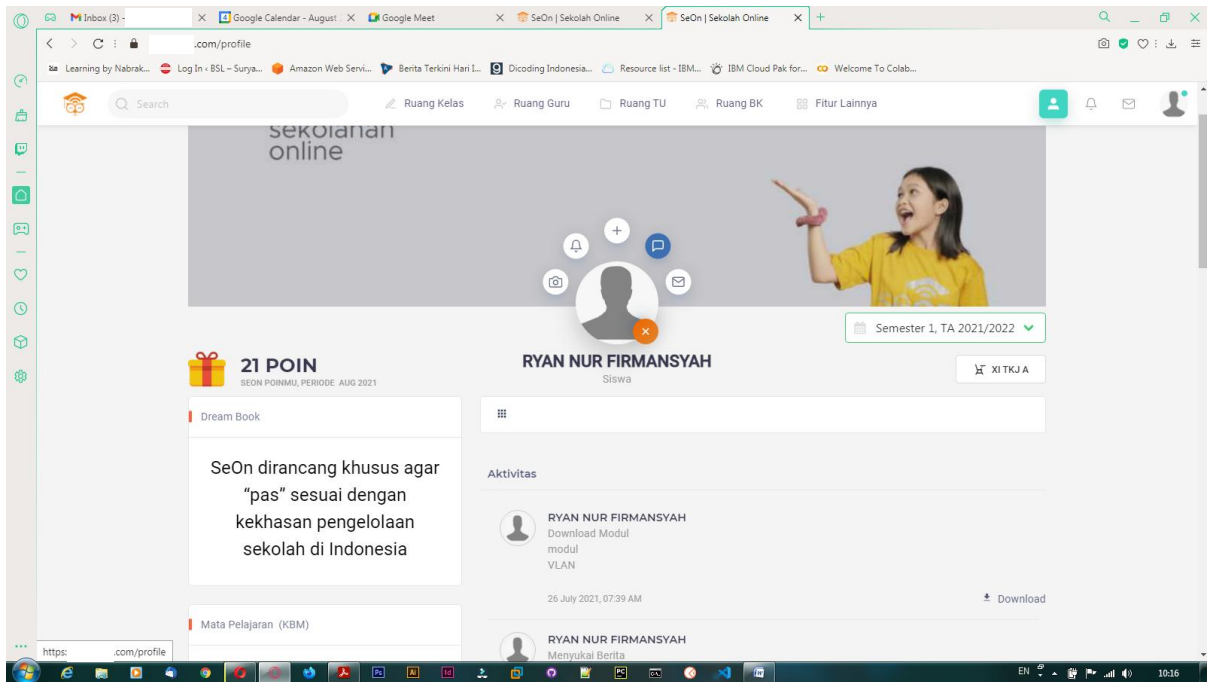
M Inbox (3) -
Google Calendar - August
Google Meet
SeOn | Sekolah Online
SeOn | Sekolah Online

.com/profile

Learning by Nabrak... Log In ‹ BSL – Surya... Amazon Web Servi... Berita Terkini Hari I... Dicoding Indonesia... Resource list - IBM... IBM Cloud Pak for... Welcome To Colab...

Search
Ruang Kelas
Ruang Guru
Ruang TU
Ruang BK
Fitur Lainnya

sekolahan
online

Semester 1, TA 2021/2022

21 POIN
SEON POINMU, PERIODE AUG 2021

RYAN NUR FIRMANSYAH
Siswa

XI TKJ A

Dream Book

SeOn dirancang khusus agar "pas" sesuai dengan kekhasan pengelolaan sekolah di Indonesia

Aktivitas

RYAN NUR FIRMANSYAH
Download Modul
modul
VLAN

26 July 2021, 07:39 AM

Download

Mata Pelajaran (KBM)

RYAN NUR FIRMANSYAH
Menyukai Berita

https: .com/profile

EN
10:16